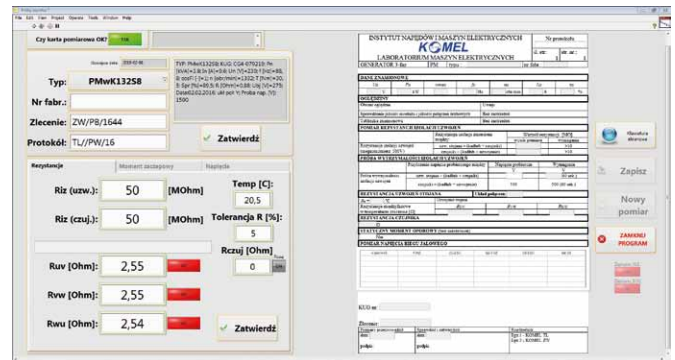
File Edit View Project Operate Tools Window Help

Czy karta pomiarowa OK? TAK

TYP: PMwK132S8; KUG C04-070219; Pn [kW]=2,5; Un [V]=230; f [Hz]=50; I [A]=; cos=; n [obr/min]=1302; T [Nm]=20; S-3pr [%]=30; S-6; Uzg [V]=275; Data=02.2016; ukł poł: Y; Próba nap.:[V] 1500

Typ: PMwK132S8

Nr fabr.:

Zlecenie: ZW/P8/1644

Protokół: TL//PW/16

Zatwierdź

Rezystancje | Moment zaczepowy | Napięcia

Riz (uzw.): 50 [MOhm]

Riz (czuj.): 50 [MOhm]

Temp [C]: 20,5

Tolerancja R [%]: 5

Rczuj [Ohm]: 0

Ruv [Ohm]: 2,55

Rvw [Ohm]: 2,55

Rwu [Ohm]: 2,54

Zatwierdź

INSTYTUT NAPĘDÓW I MASZYN ELEKTRYCZNYCH
KOMEL
LABORATORIUM MASZYN ELEKTRYCZNYCH
GENERATOR

DANE ZNAMIONOWE

OGLĘDZINY

POMIAR REZYSTANCJI IZOLACJI UZWOJEŃ

PRÓBA WYTRZYMAŁOŚCI IZOLACJI UZWOJEŃ

REZYSTANCJA UZWOJEŃ STOJANA

REZYSTANCJA CZUJNIKA

STATYCZNY MOMENT OPOROWY

POMIAR NAPIĘCIA BIEGU JAŁOWEGO

Kasuj dane

Zapisz

Nowy pomiar

ZAMKNIJ PROGRAM